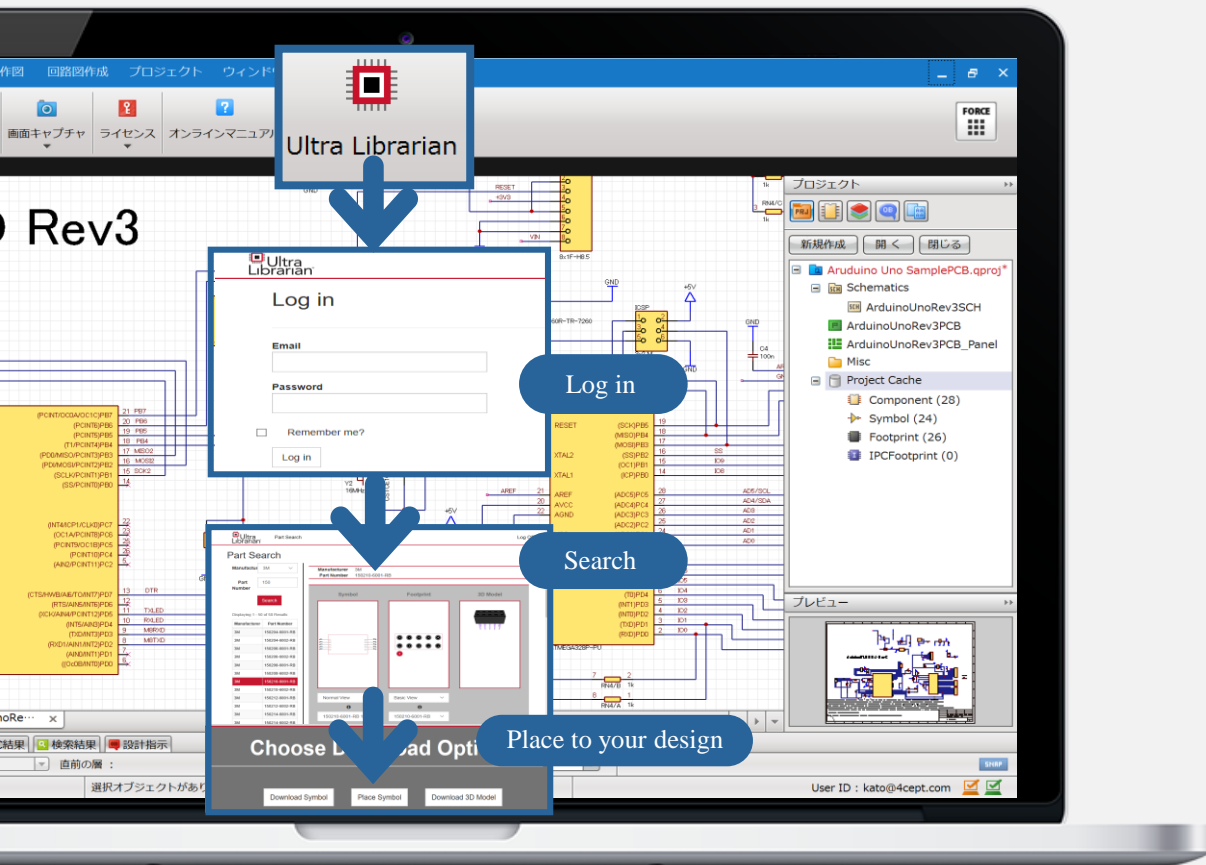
作図 回路図作成 プロジェクト ウィンドウ

画面キャプチャ ライセンス オンラインマニュアル

FORCE

Ultra Librarian

Rev3

Ultra Librarian

Log in

Email

Password

Remember me?

Log in

Log in

Part Search

Part Search

Manufacturer

Part Number

Search

Symbol Footprint 3D Model

Search

Choose Download Options

Download Symbol Place Symbol Download 3D Model

Place to your design

プロジェクト

新規作成 開く 閉じる

Aruduino Uno SamplePCB.qproj*

Schematics

ArduinoUnoRev3SCH

ArduinoUnoRev3PCB

ArduinoUnoRev3PCB_Panel

Misc

Project Cache

Component (28)

Symbol (24)

Footprint (26)

IPCFootprint (0)

プレビュー

検索結果 設計指示

直前の層 :

選択オブジェクトがあり

User ID : kato@4cept.com